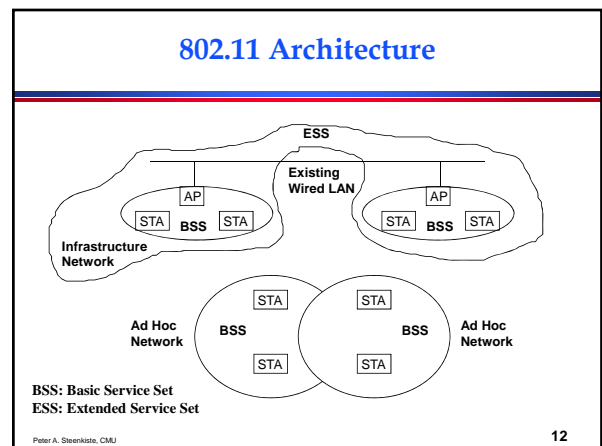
802.11 Architecture

ESS

Existing Wired LAN

AP

STA BSS STA

AP

STA BSS STA

Infrastructure Network

STA

STA

Ad Hoc Network

BSS

BSS

Ad Hoc Network

STA

STA

BSS: Basic Service Set
ESS: Extended Service Set

Peter A. Steenkiste, CMU

12